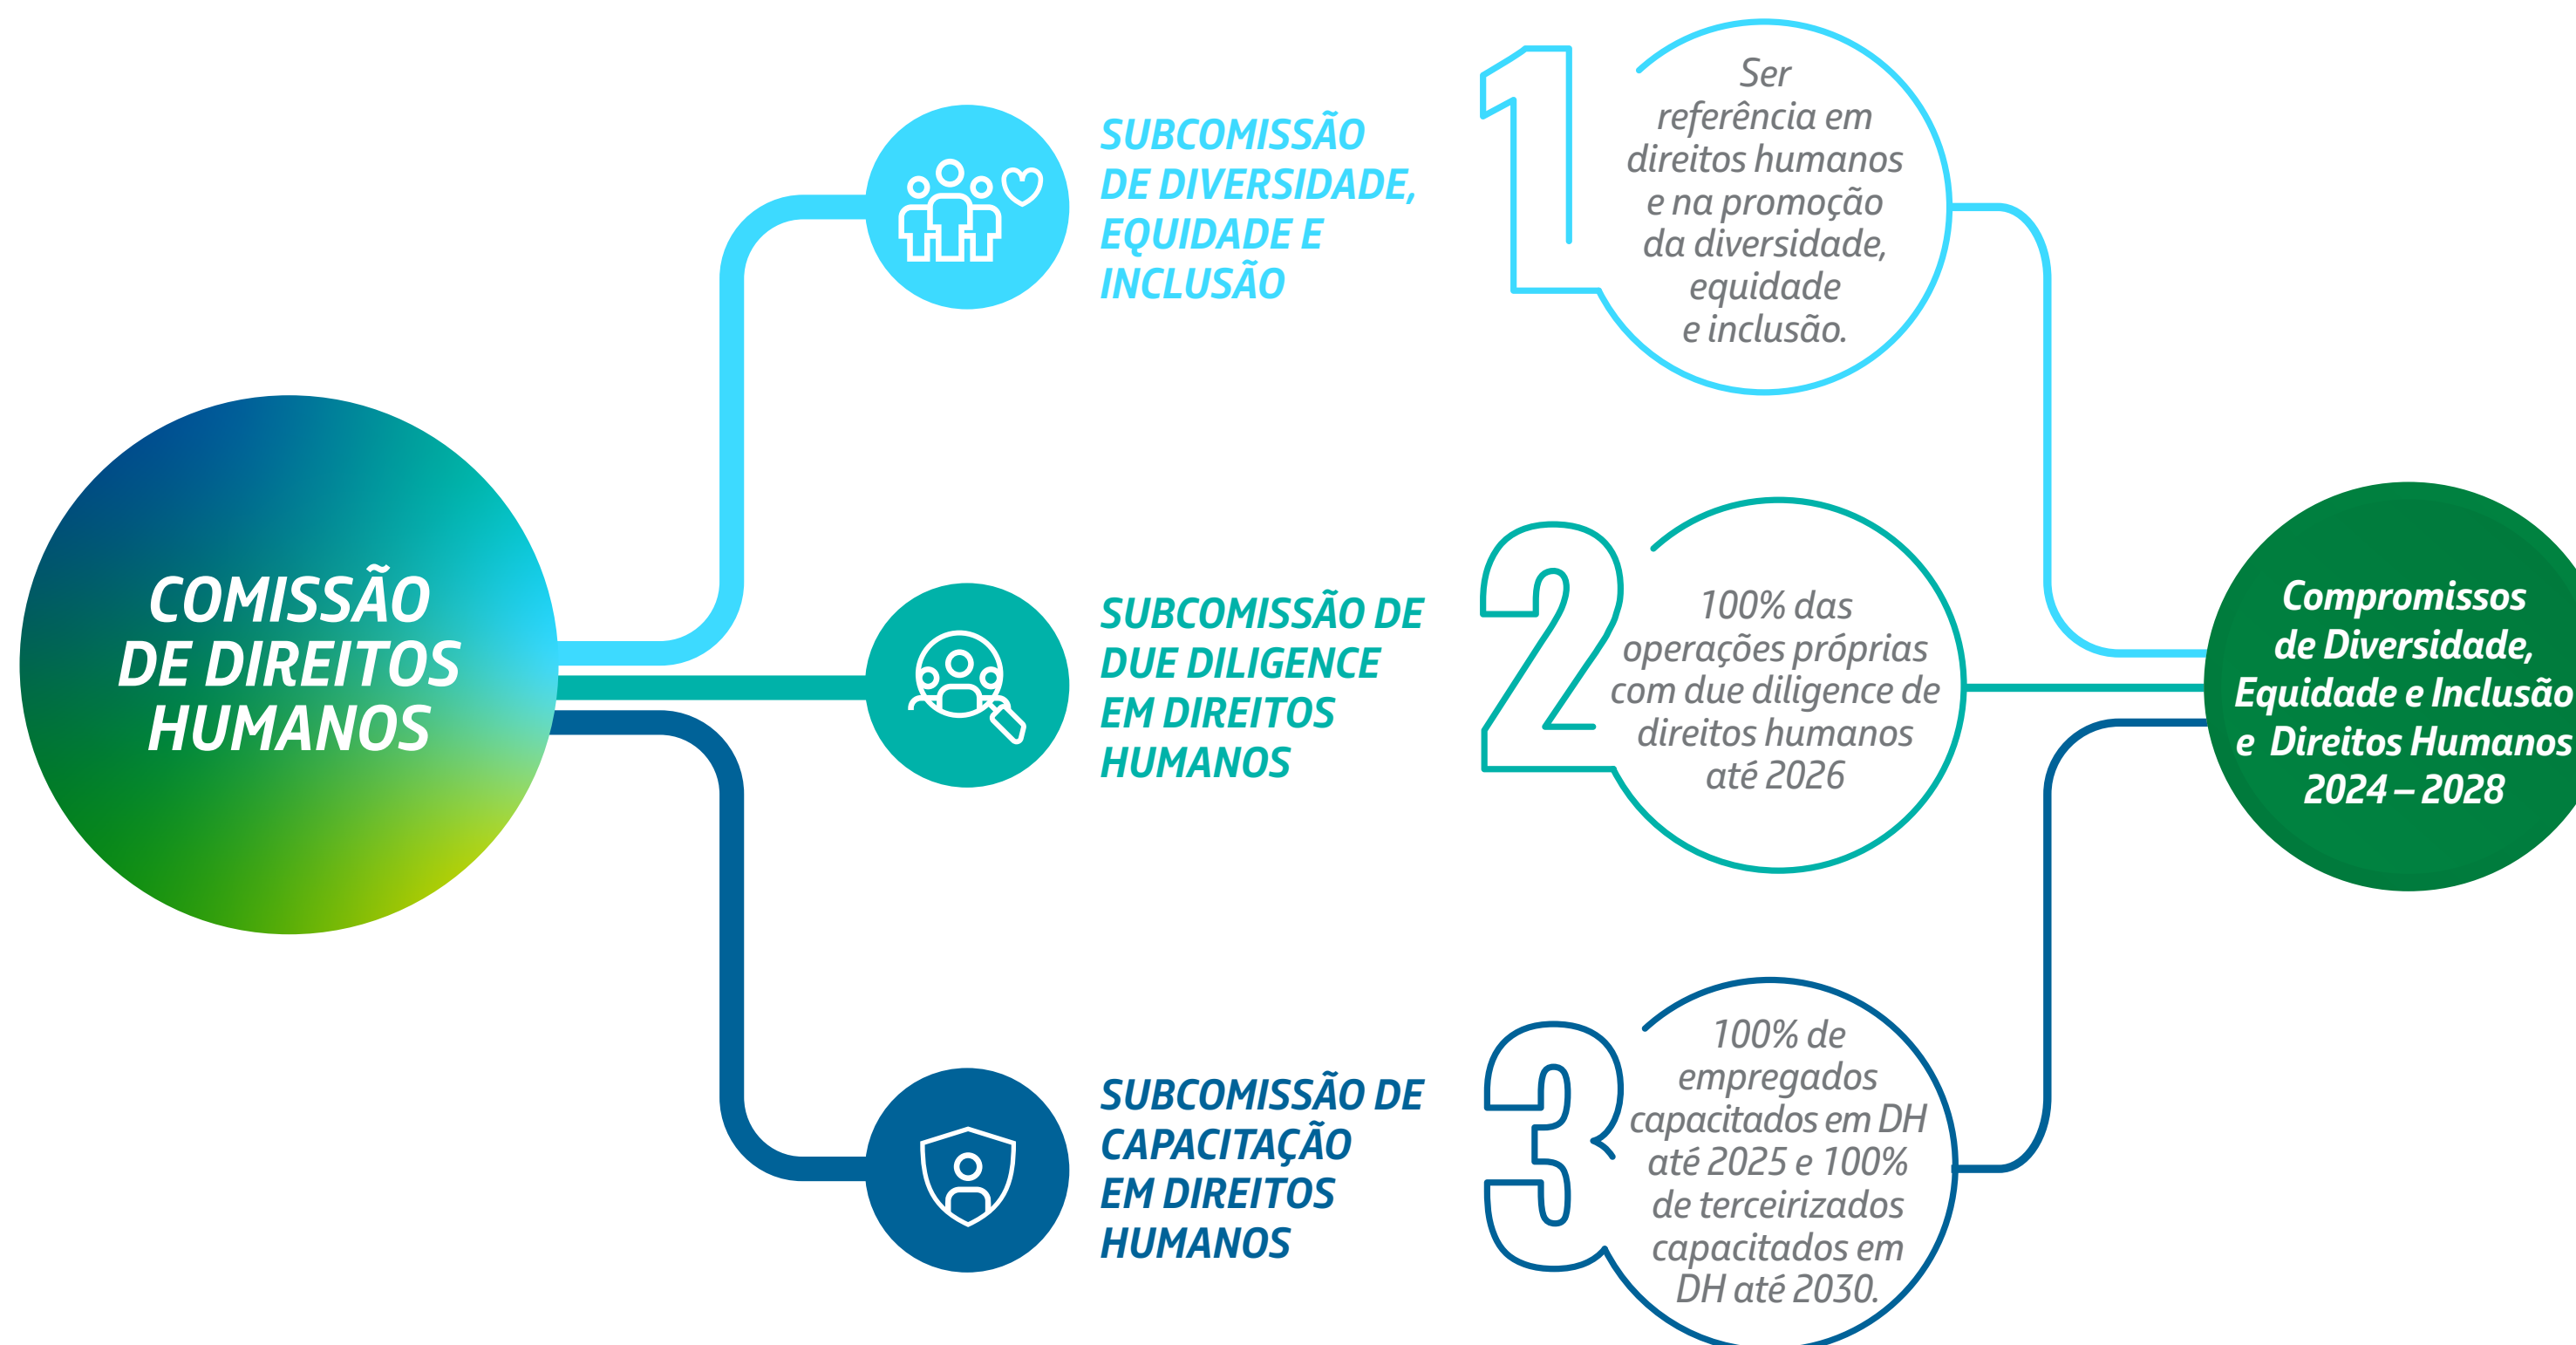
COMISSÃO DE DIREITOS HUMANOS

SUBCOMISSÃO DE DIVERSIDADE, EQUIDADE E INCLUSÃO

1

Ser referência em direitos humanos e na promoção da diversidade, equidade e inclusão.

SUBCOMISSÃO DE DUE DILIGENCE EM DIREITOS HUMANOS

2

100% das operações próprias com due diligence de direitos humanos até 2026

SUBCOMISSÃO DE CAPACITAÇÃO EM DIREITOS HUMANOS

3

100% de empregados capacitados em DH até 2025 e 100% de terceirizados capacitados em DH até 2030.

Compromissos de Diversidade, Equidade e Inclusão e Direitos Humanos 2024 – 2028